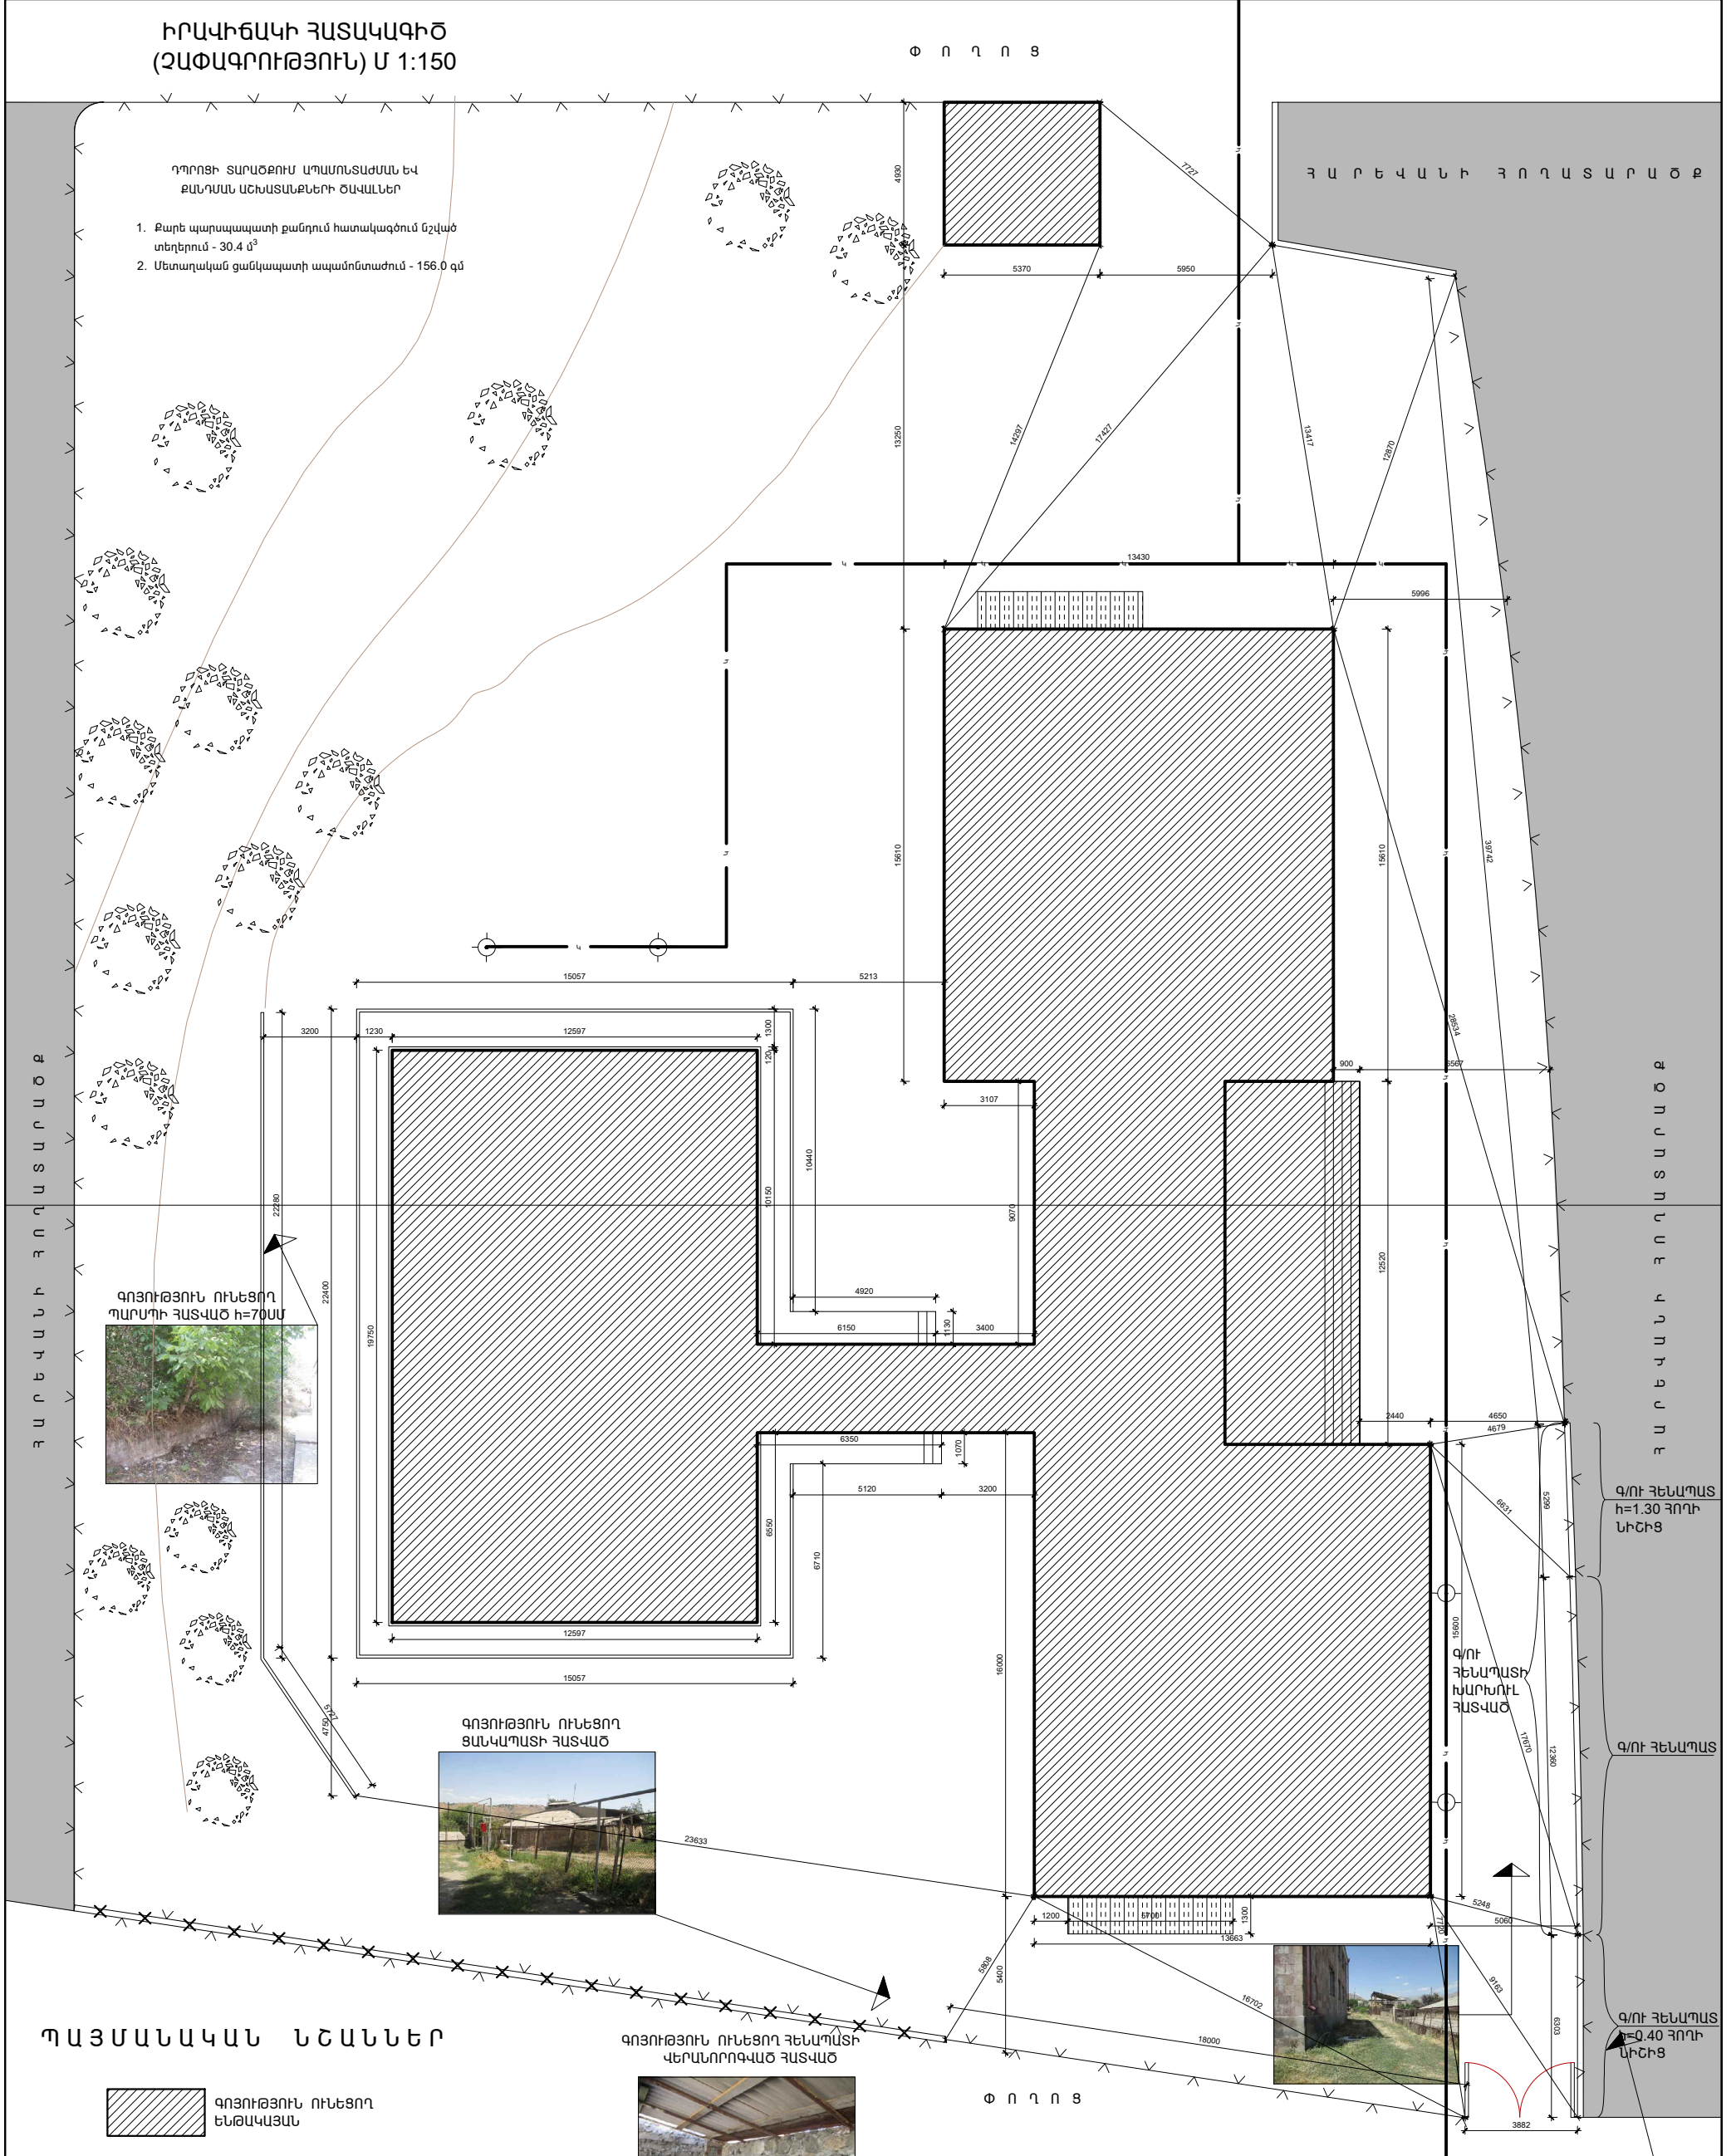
ԻՐԱՎԻճԱԿԻ ՀԱՏԱԿԱԳԻԾ
(ՉԱՓԱԳՐՈՒԹՅՈՒՆ) Մ 1:150

Փ Ո Ղ Ո Ց

ԴՊՐՈՑԻ ՏԱՐԱԾՔՈՒՄ ԱՊԱՄՈՆՏԱԺՄԱՆ ԵՎ ՔԱՆԴՄԱՆ ԱՇԽԱՏԱՆՔՆԵՐԻ ԾԱՎԱԼՆԵՐ

1. Քարե պարսպապատի քանդում հատակագծում նշված տեղերում - 30.4 մ$^3$
2. Մետաղական ցանկապատի ապամոնտաժում - 156.0 գմ

Հ Ա Ր Ե Վ Ա Ն Ի Հ Ո Ղ Ա Տ Ա Ր Ա Ծ Ք

Հ Ա Ր Ե Վ Ա Ն Ի Հ Ո Ղ Ա Տ Ա Ր Ա Ծ Ք

Հ Ա Ր Ե Վ Ա Ն Ի Հ Ո Ղ Ա Տ Ա Ր Ա Ծ Ք

4930 5370 5950 7727 13250 14297 17427 13417 12870 13430 5996 15610 15610 39742 15057 5213 3200 1230 12597 1300 120 10440 10150 9070 3107 900 5567 28534 22280 22400 19750 4920 6150 1130 3400 12520 2440 4650 4679 6350 1070 5120 3200 6631 5599 6550 6710 12597 15057 16000 15600 17670 12360 4750 5 23633 1200 5700 1300 13663 5248 5060 7770 5808 5400 16702 18000 9163 6303 3882

ԳՈՅՈՒԹՅՈՒՆ ՈՒՆԵՑՈՂ ՊԱՐՍՊԻ ՀԱՏՎԱԾ h=70ՍՄ

ԳՈՅՈՒԹՅՈՒՆ ՈՒՆԵՑՈՂ ՑԱՆԿԱՊԱՏԻ ՀԱՏՎԱԾ

Գ/ՈՒ ՀԵՆԱՊԱՏ h=1.30 ՀՈՂԻ ՆԻՇԻՑ

Գ/ՈՒ ՀԵՆԱՊԱՏԻ ԽԱՐԽՈՒԼ ՀԱՏՎԱԾ

Գ/ՈՒ ՀԵՆԱՊԱՏ

Գ/ՈՒ ՀԵՆԱՊԱՏ h=0.40 ՀՈՂԻ ՆԻՇԻՑ

Պ Ա Յ Մ Ա Ն Ա Կ Ա Ն Ն Շ Ա Ն Ն Ե Ր

ԳՈՅՈՒԹՅՈՒՆ ՈՒՆԵՑՈՂ ՀԵՆԱՊԱՏԻ ՎԵՐԱՆՈՐՈԳՎԱԾ ՀԱՏՎԱԾ

Փ Ո Ղ Ո Ց

ԳՈՅՈՒԹՅՈՒՆ ՈՒՆԵՑՈՂ ԵՆԹԱԿԱՅԱՆ